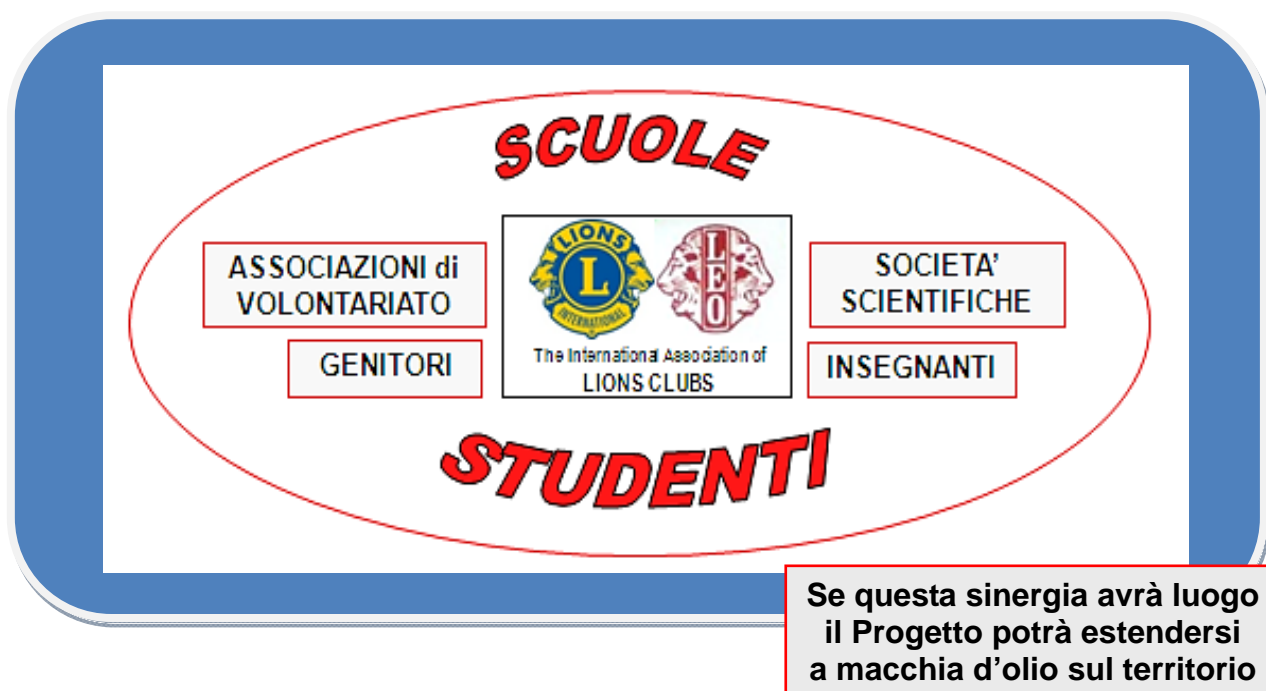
SCUOLE

ASSOCIAZIONI di VOLONTARIATO

GENITORI

LIONS
L
INTERNATIONAL

LEO

The International Association of LIONS CLUBS

SOCIETA' SCIENTIFICHE

INSEGNANTI

STUDENTI

Se questa sinergia avrà luogo il Progetto potrà estendersi a macchia d'olio sul territorio